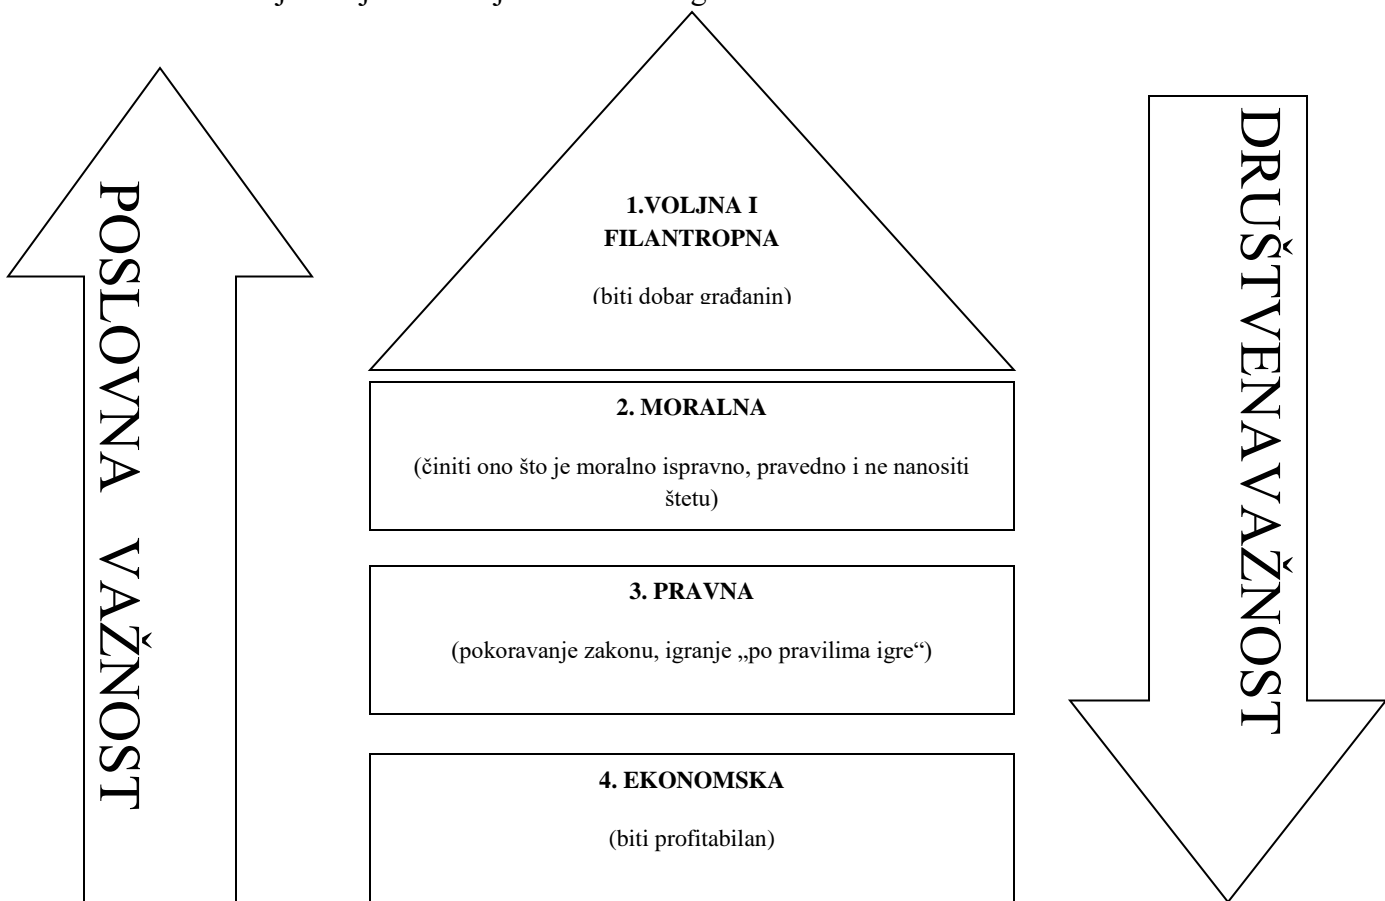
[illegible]

POSLOVNA VAŽNOST

1.VOLJNA I FILANTROPNA

(biti dobar građanin)

2. MORALNA

(činiti ono što je moralno ispravno, pravedno i ne nanositi štetu)

3. PRAVNA

(pokoravanje zakonu, igranje „po pravilima igre“)

4. EKONOMSKA

(biti profitabilan)

DRUŠTVENA VAŽNOST